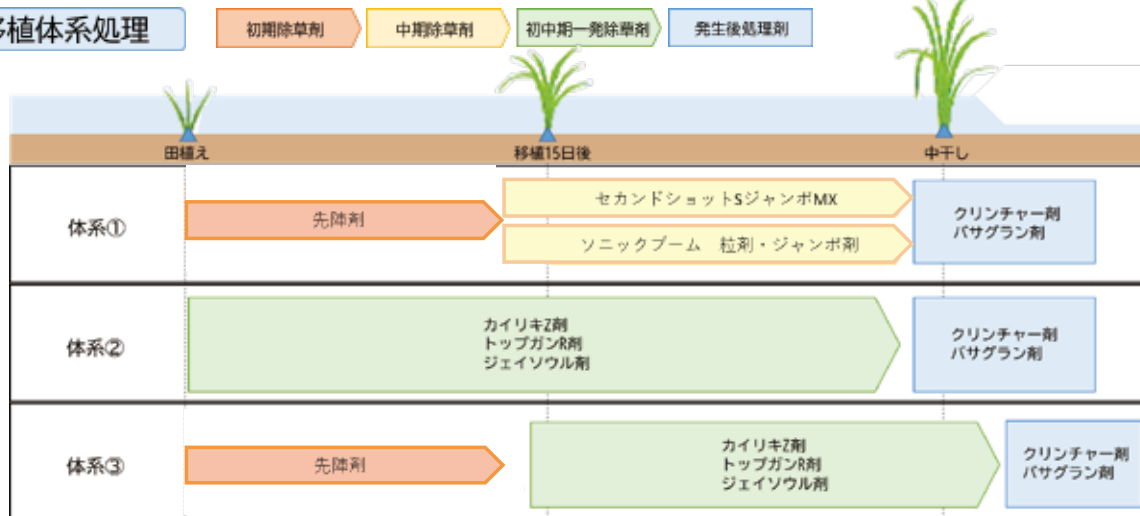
移植体系処理

初期除草剤

中期除草剤

初中期一発除草剤

発生後処理剤

田植え

移植15日後

中干し

体系①

先陣剤

セカンドショットSジャンボMX

ソニックブーム　粒剤・ジャンボ剤

クリンチャー剤
バサグラン剤

体系②

カイリキZ剤
トップガンR剤
ジェイソウル剤

クリンチャー剤
バサグラン剤

体系③

先陣剤

カイリキZ剤
トップガンR剤
ジェイソウル剤

クリンチャー剤
バサグラン剤